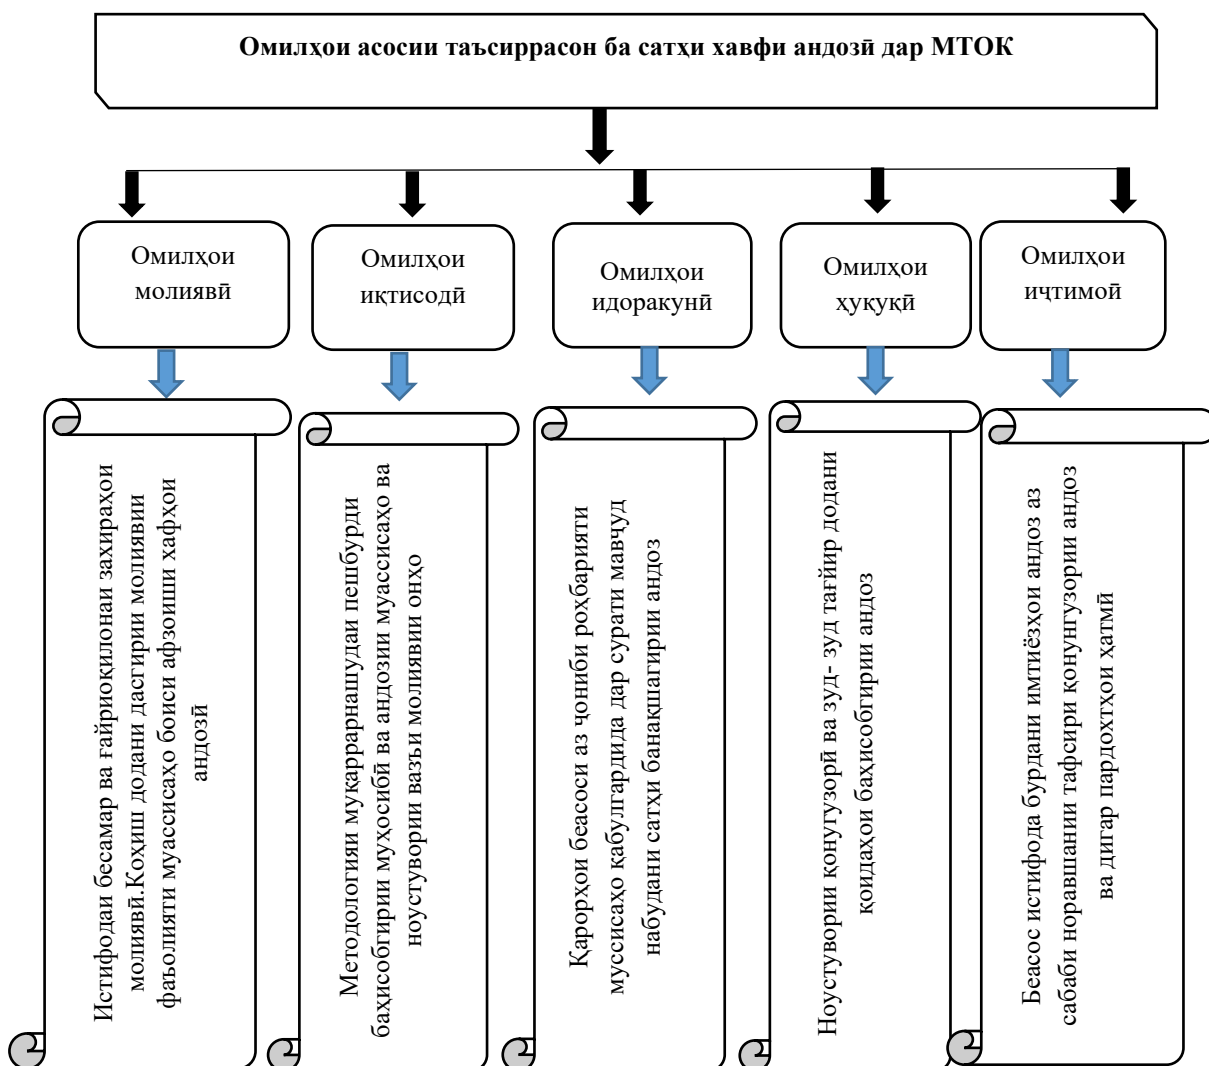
Омилҳои асосии таъсиррасон ба сатҳи хавфи андозӣ дар МТОК

Омилҳои молиявӣ

Омилҳои иқтисодӣ

Омилҳои идоракунӣ

Омилҳои ҳуқуқӣ

Омилҳои иҷтимоӣ

Истифодаи бесамар ва ғайриоқилонаи захираҳои молиявӣ.Коҳиш додани дастгирии молиявии фаъолияти муассисаҳо боиси афзоиши хафҳои андозӣ

Методологияи мукаррарнашудаи пешбурди баҳисобгирии муҳосибӣ ва андозии муассисаҳо ва ноустувории вазъи молиявии онҳо

Қарорҳои беасоси аз ҷониби роҳбарияти муссисаҳо кабулгардида дар сурати мавчуд набудани сатҳи банақшагирии андоз

Ноустувории конунгузорӣ ва зуд- зуд тағйир додани қоидаҳои баҳисобгирии андоз

Беасос истифода бурдани имтиёзҳои андоз аз сабаби норавшании тафсири қонунгузории андоз ва дигар пардохтҳои ҳатмӣ